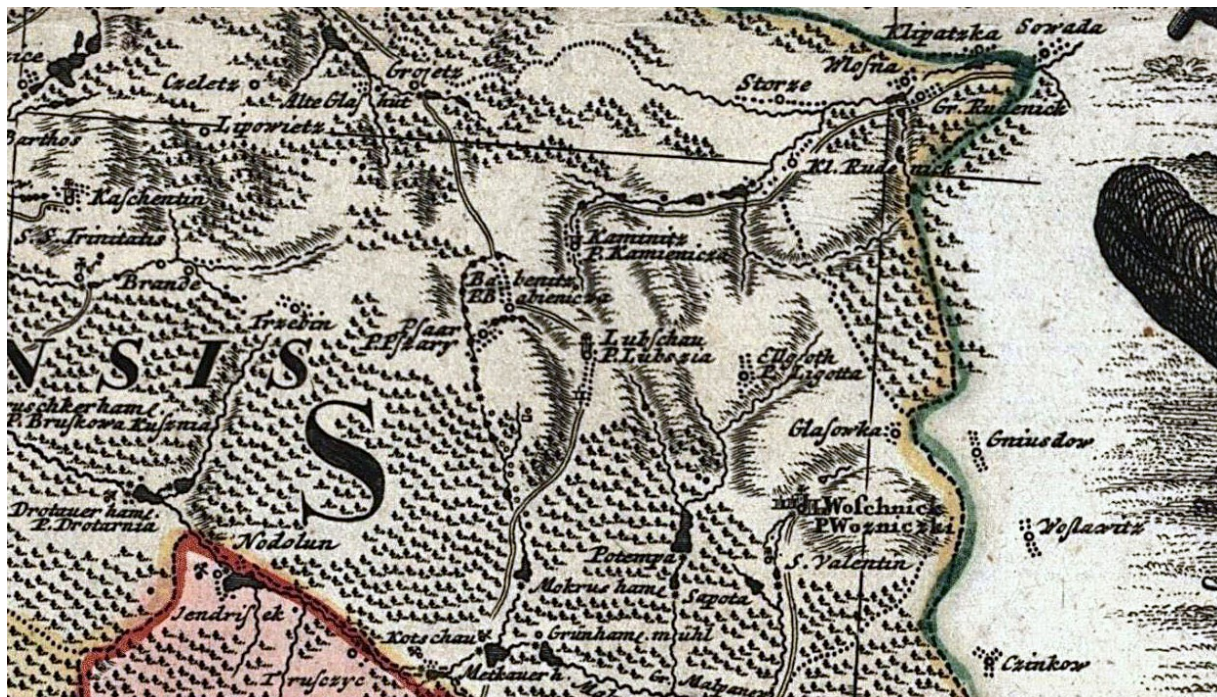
nce
Czeletz
Grojetz
Alte Glaſhüt
Klipatzka
Sowada
Wloſna
Storze
Gr. Rudenick
Parthos
Lipowietz
Kl. Rudenick
Kaſchentin
S.S. Trinitatis
Kaminitz
P. Kamienicza
Brande
Bebenitz
P.B. albienicza
Truebin
Pſaar
P. Pſtary
Lubſchau
P. Lubozia
Ellgoth
P. Ligotta
NSIS
S
uschkerhame
P. Bruſkowa Kuſznia
Glaſowka
Gniusdow
Drotauer ham.
P. Drotarnia
H. Woſchnick
P. Woznicżki
Woſsawitz
Nodolun
S. Valentin
Potempa
Jendriſsek
Mokrus ham.
Sapota
Kotschau
Grünham. mühl
Metkauer h.
Truſczyc
Czinkow